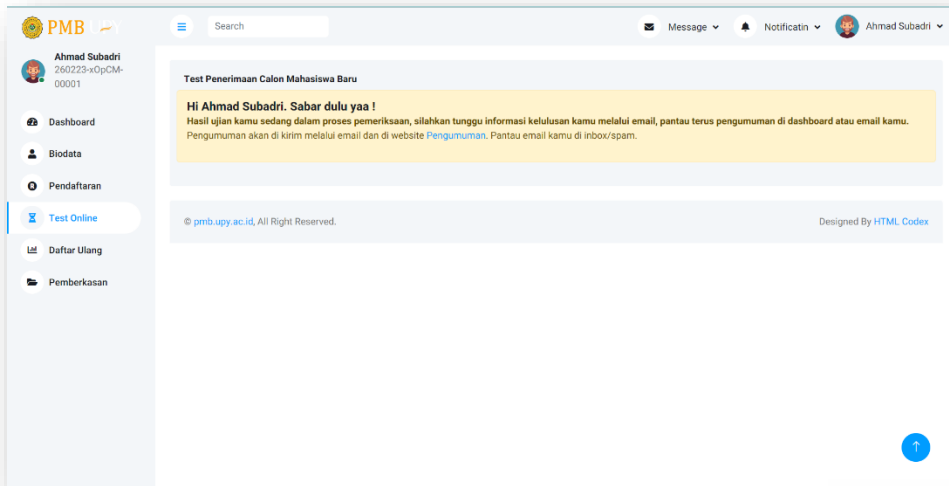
PMB UPY

Search

Message

Notificatin

Ahmad Subadri

Ahmad Subadri
260223-xOpCM-00001

Dashboard

Biodata

Pendaftaran

Test Online

Daftar Ulang

Pemberkasan

Test Penerimaan Calon Mahasiswa Baru

Hi Ahmad Subadri. Sabar dulu yaa !

Hasil ujian kamu sedang dalam proses pemeriksaan, silahkan tunggu informasi kelulusan kamu melalui email, pantau terus pengumuman di dashboard atau email kamu.

Pengumuman akan di kirim melalui email dan di website Pengumuman. Pantau email kamu di inbox/spam.

© pmb.upy.ac.id, All Right Reserved.

Designed By HTML Codex